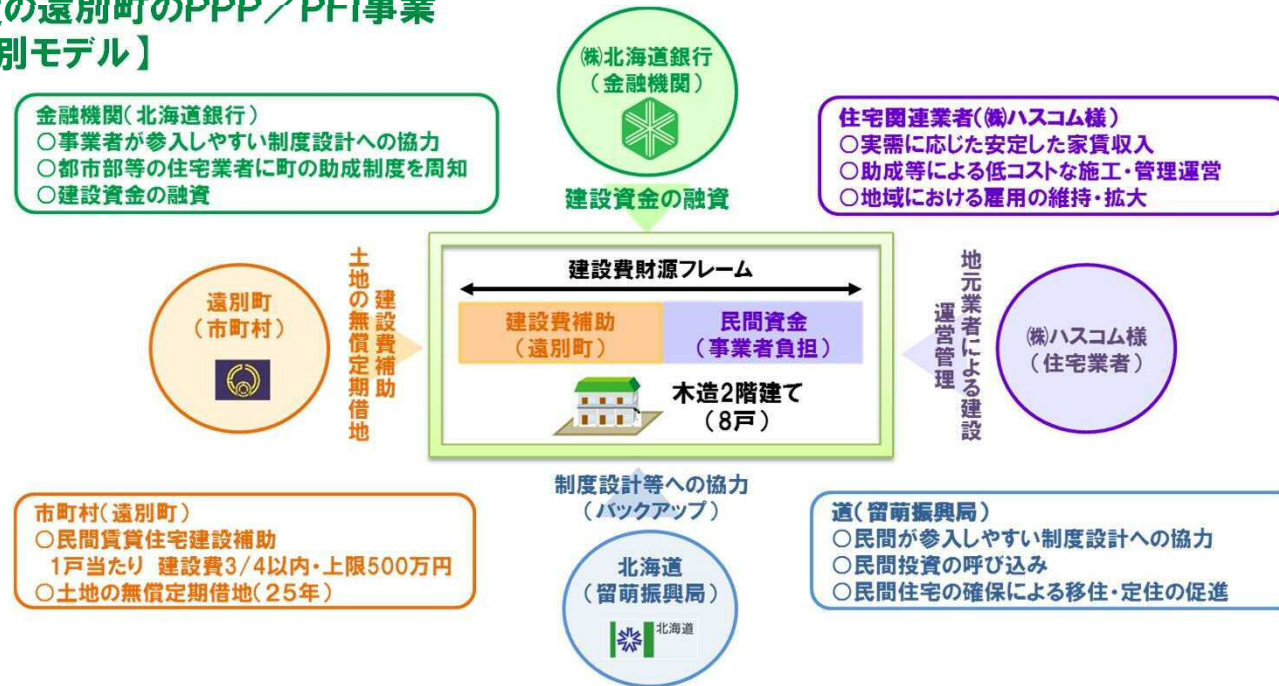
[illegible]の遠別町のPPP／PFI事業
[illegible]別モデル】

金融機関（北海道銀行）
○事業者が参入しやすい制度設計への協力
○都市部等の住宅業者に町の助成制度を周知
○建設資金の融資

㈱北海道銀行
（金融機関）

建設資金の融資

住宅関連業者（㈱ハスコム様）
○実需に応じた安定した家賃収入
○助成等による低コストな施工・管理運営
○地域における雇用の維持・拡大

遠別町
（市町村）

土地の無償定期借地
建設費補助

建設費財源フレーム

建設費補助
（遠別町）

民間資金
（事業者負担）

木造2階建て
（8戸）

地元業者による建設
運営管理

㈱ハスコム様
（住宅業者）

制度設計等への協力
（バックアップ）

市町村（遠別町）
○民間賃貸住宅建設補助
1戸当たり　建設費3/4以内・上限500万円
○土地の無償定期借地（25年）

北海道
（留萌振興局）

北海道

道（留萌振興局）
○民間が参入しやすい制度設計への協力
○民間投資の呼び込み
○民間住宅の確保による移住・定住の促進